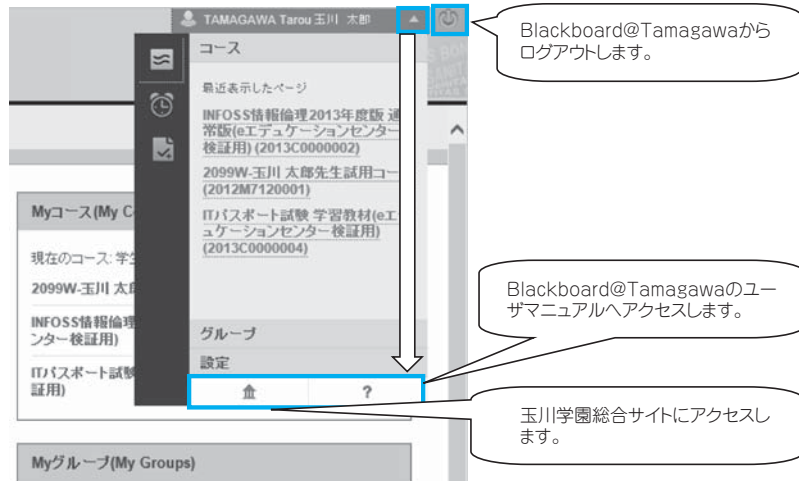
TAMAGAWA Tarou 玉川 太郎

Blackboard@Tamagawaからログアウトします。

コース

最近表示したページ

INFOSS情報倫理2013年度版 通常版(eエデュケーションセンター検証用) (2013C0000002)

2099W-玉川 太郎先生試用コース (2012M7120001)

ITパスポート試験 学習教材(eエデュケーションセンター検証用) (2013C0000004)

グループ

設定

?

Myコース(My C

現在のコース: 学

2099W-玉川 太郎

INFOSS情報倫理 ンター検証用)

ITパスポート試験 証用)

Myグループ(My Groups)

Blackboard@Tamagawaのユーザマニュアルへアクセスします。

玉川学園総合サイトにアクセスします。